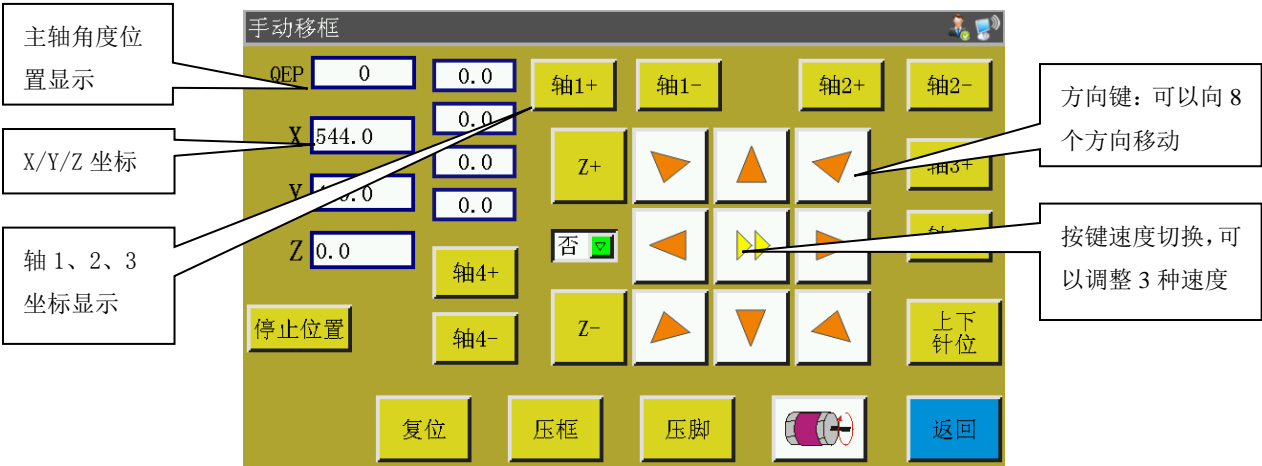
主轴角度位置显示

手动移框

QEP 0

0.0

0.0

0.0

0.0

轴1+

轴1-

轴2+

轴2-

方向键：可以向 8 个方向移动

X/Y/Z 坐标

X 544.0

Y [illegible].0

Z 0.0

Z+

轴3+

否

按键速度切换，可以调整 3 种速度

轴 1、2、3 坐标显示

轴4+

轴4-

Z-

停止位置

上下针位

复位

压框

压脚

返回